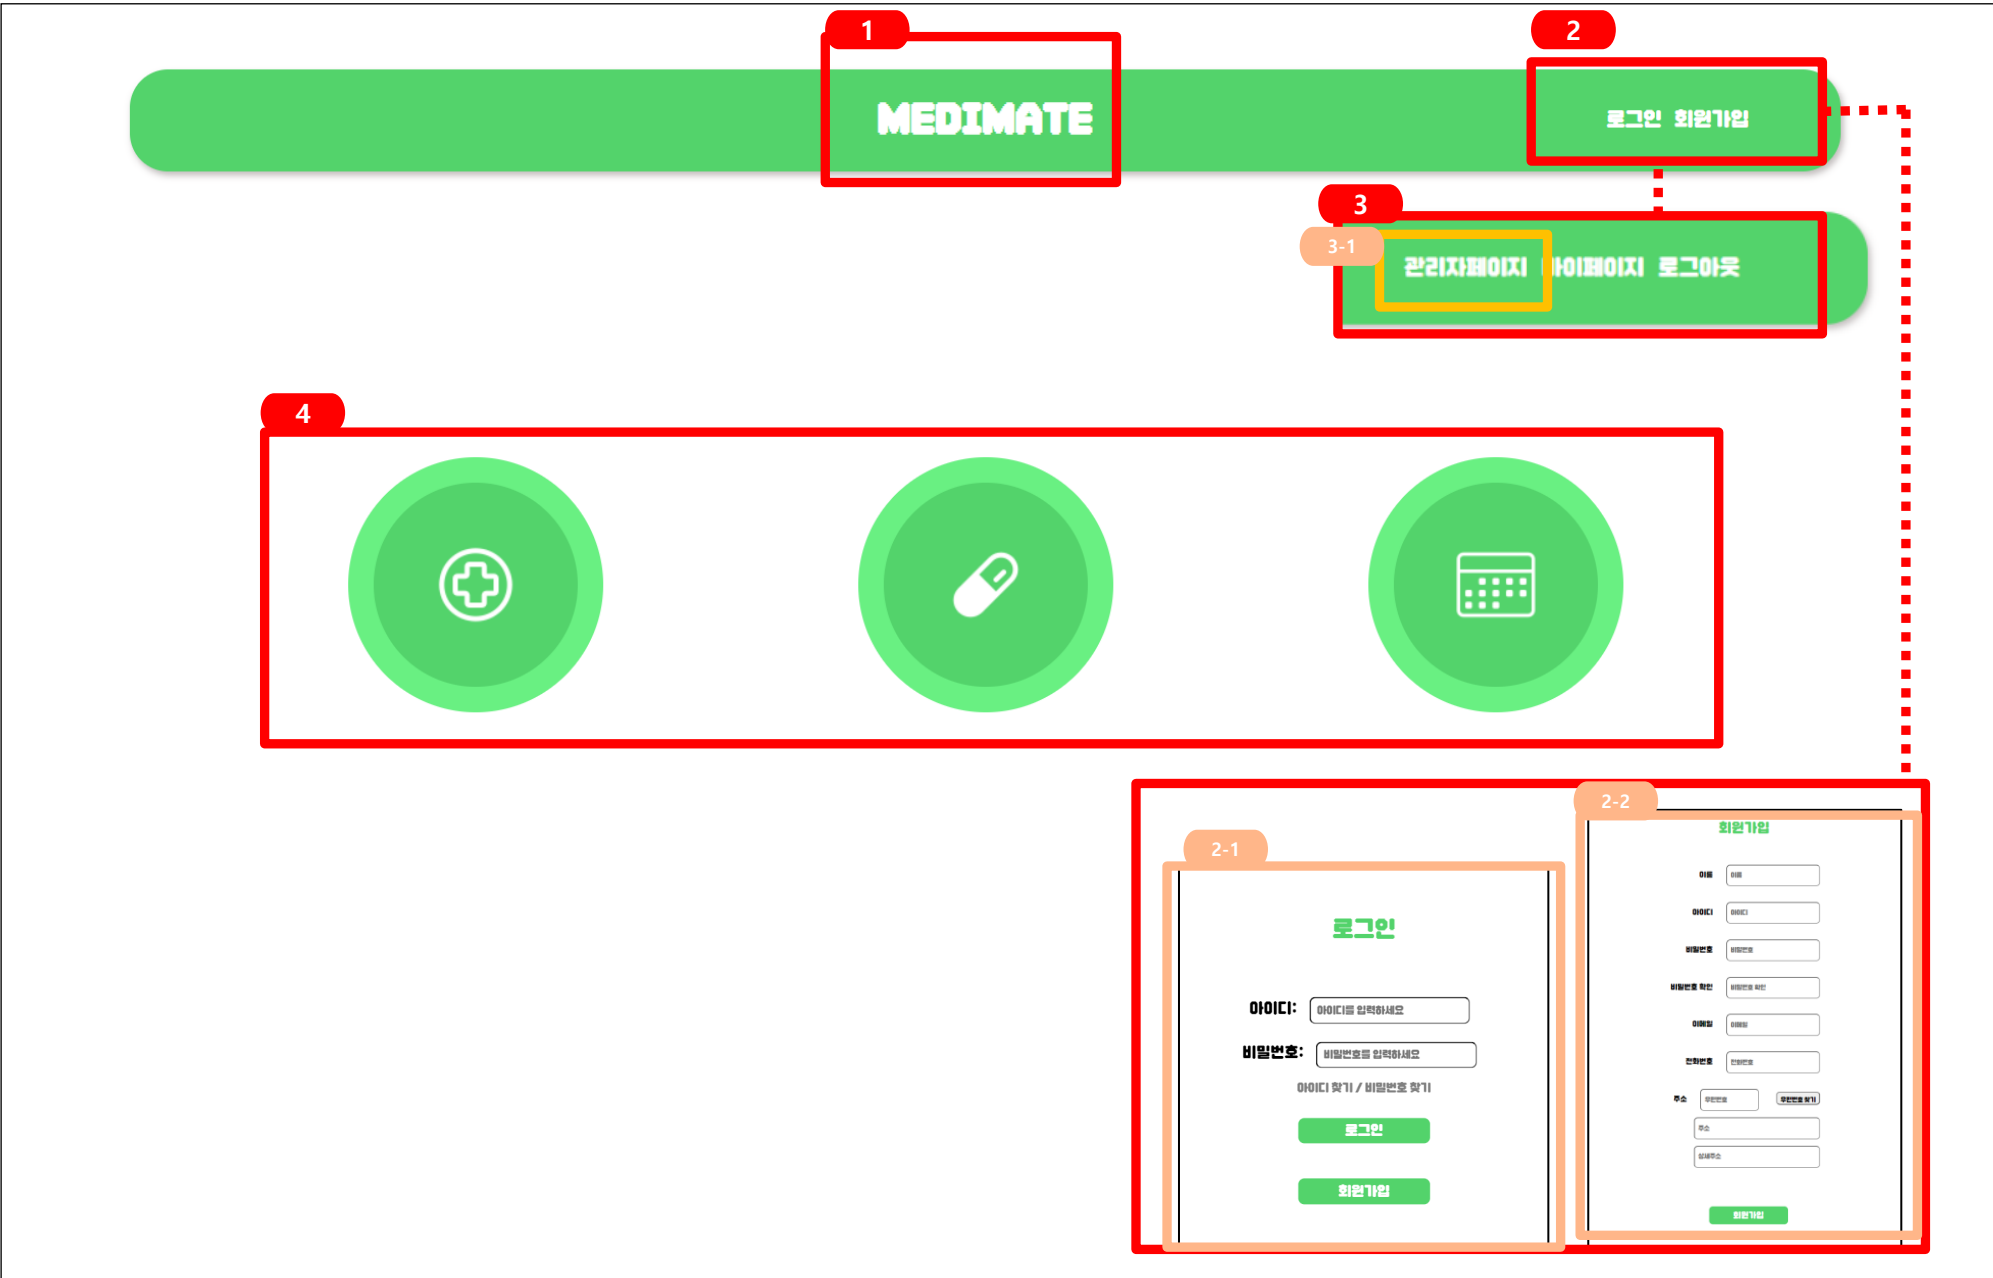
1

MEDIMATE

2

로그인 회원가입

3

3-1

관리자페이지 마이페이지 로그아웃

4

2-1

로그인

아이디: 아이디를 입력하세요

비밀번호: 비밀번호를 입력하세요

아이디 찾기 / 비밀번호 찾기

로그인

회원가입

2-2

회원가입

이름 이름

아이디 아이디

비밀번호 비밀번호

비밀번호 확인 비밀번호 확인

이메일 이메일

전화번호 전화번호

주소 우편번호 우편번호 찾기

주소

상세주소

회원가입